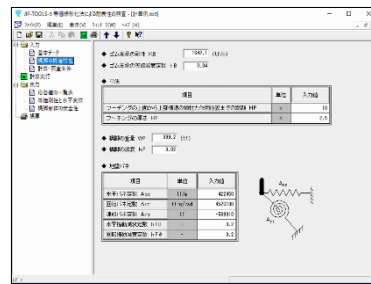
JIP-TOOLS-3 等価線形化法による耐震性の照査 - [計算例.txt]

ファイル(F) 編集(E) 表示(V) ツール(T) ウィンドウ(W) ヘルプ(H)

入力
基本データ
橋脚の諸元の設定
計算・照査条件
計算実行
出力
応答値の一覧
等価線形化法の手順
橋脚の耐震性照査
結果

◆ ゴム支承の剛性 KB 1997.7 (kN/m)

◆ ゴム支承の等価減衰定数 hB 0.04

◆ 寸法

| 項目 | 単位 | 入力値 |
|---|---|---|
| フーチングの上面から上部構造の慣性力の作用位置までの距離 HP | m | 10 |
| フーチングの厚さ HF | m | 2.5 |

◆ 橋脚の重量 WP 389.2 (kN)

◆ 橋脚の減衰 hP 0.02

◆ 地盤バネ

| 項目 | 単位 | 入力値 |
|---|---|---|
| 水平バネ定数 Ass | kN/m | 482850 |
| 回転バネ定数 Arr | kN·m/rad | 4523700 |
| 連成バネ定数 Asr | kN | -883000.0 |
| 水平地盤の減衰定数 hHU | - | 0.2 |
| 回転地盤の減衰定数 hRF | - | 0.2 |

Ass
Asr
Arr